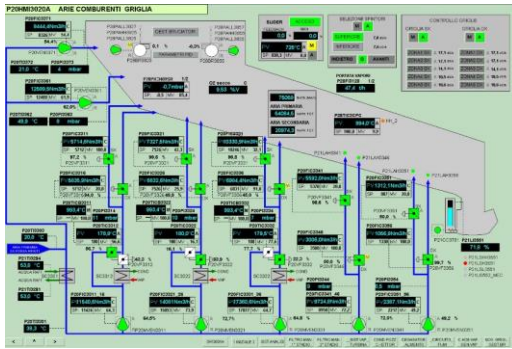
P20HMI3020A ARIE COMBURENTI GRIGLIA

DESTRATIFICATORI

SLEGER

SELEZIONE SPINTORI

CONTROLLO GRIGLIE

72 °C

0,1

27,0 °C

4 mbar

12800,0 Nm3/h

62,0 %

45,0 °C

0 mbar

-0,7 mbar

0,02 %V

75000

ARIA PRIMARIA

54084,0

ARIA SECONDARIA

20974,0

47,6 t/h

664,0 °C

9714,0 Nm3/h

97,2 %

7327,0 Nm3/h

99,8 %

10330,0 Nm3/h

99,8 %

5592,0 Nm3/h

96,8 %

1212,0 Nm3/h

99,5 %

71,8 %

178,0 °C

173,0 °C

28,0 %

66,7 %

30,0 °C

53,0 °C

53,0 °C

38,3 °C

14920,0 Nm3/h

14951,0 Nm3/h

8724,0 Nm3/h

2367,0 Nm3/h

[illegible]